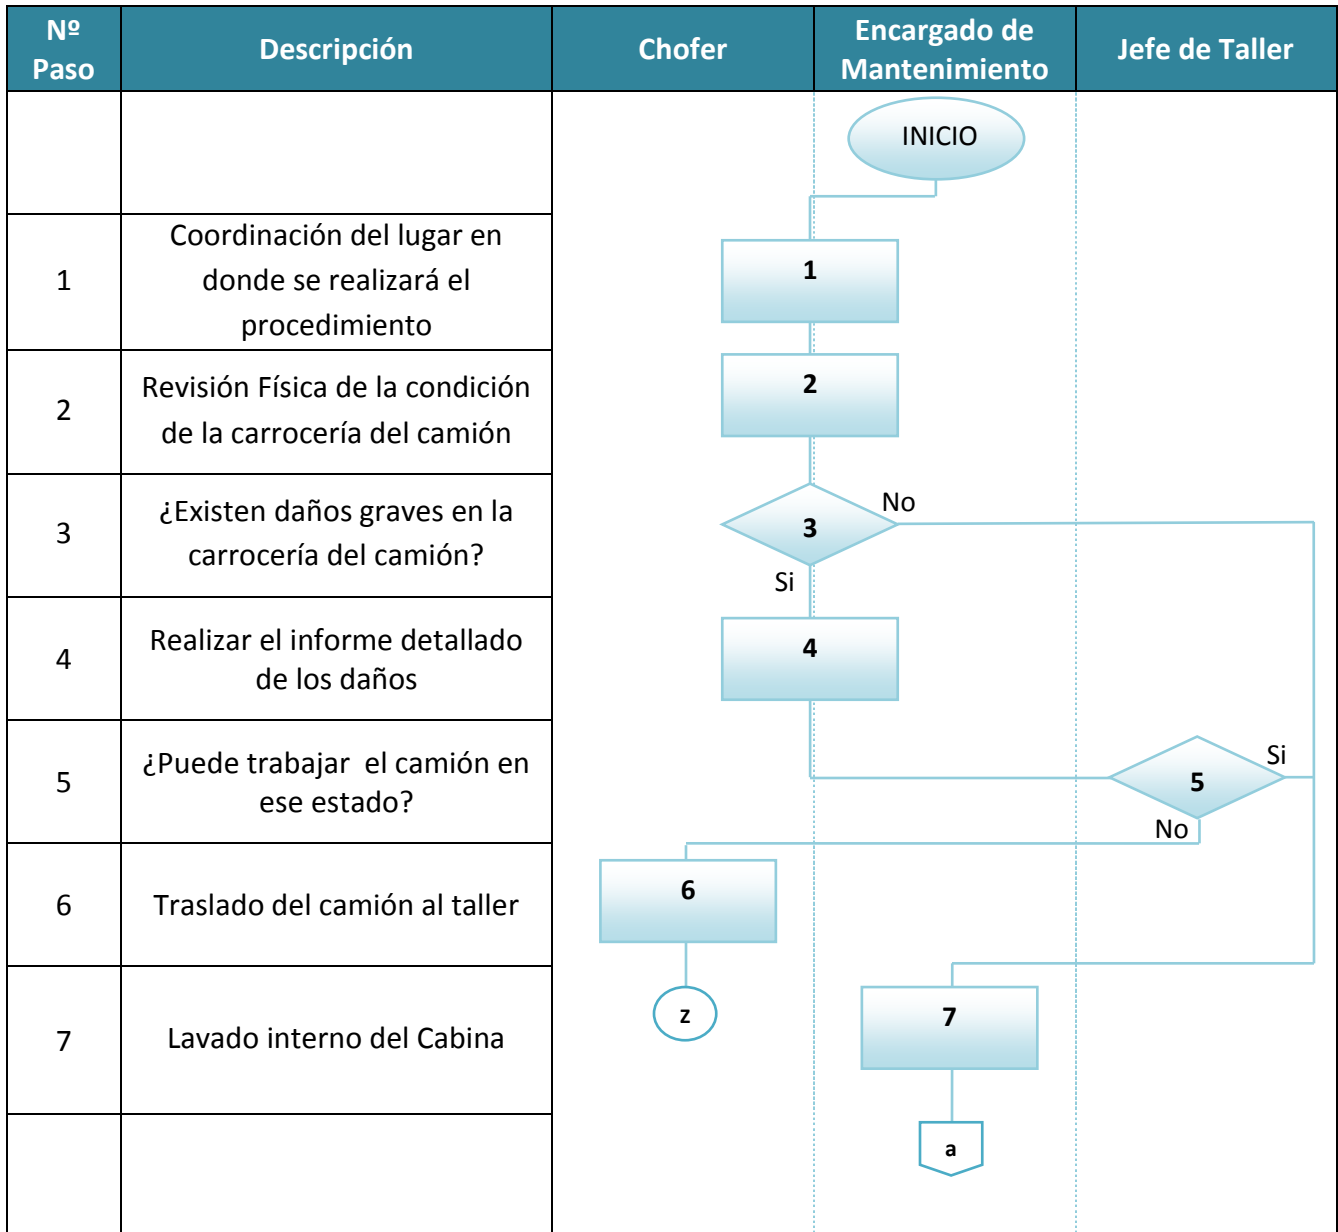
| Nº Paso | Descripción | Chofer | Encargado de Mantenimiento | Jefe de Taller |
|---|---|---|---|---|
| | | | INICIO | |
| 1 | Coordinación del lugar en donde se realizará el procedimiento | | 1 | |
| 2 | Revisión Física de la condición de la carrocería del camión | | 2 | |
| 3 | ¿Existen daños graves en la carrocería del camión? | | 3 No Si | |
| 4 | Realizar el informe detallado de los daños | | 4 | |
| 5 | ¿Puede trabajar el camión en ese estado? | | | 5 Si No |
| 6 | Traslado del camión al taller | 6 | | |
| 7 | Lavado interno del Cabina | z | 7 | |
| | | | a | |